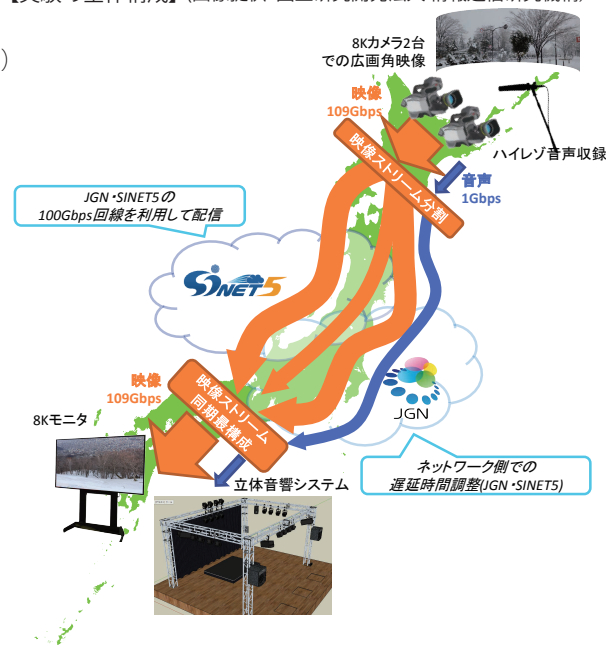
【実験の全体構成】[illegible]

)

8Kカメラ2台
での広画角映像

映像
109Gbps

映像ストリーム分割

ハイレゾ音声収録

音声
1Gbps

JGN・SINET5の
100Gbps回線を利用して配信

SINET5

JGN

映像
109Gbps

映像ストリーム
同期再構成

8Kモニタ

ネットワーク側での
遅延時間調整(JGN・SINET5)

立体音響システム